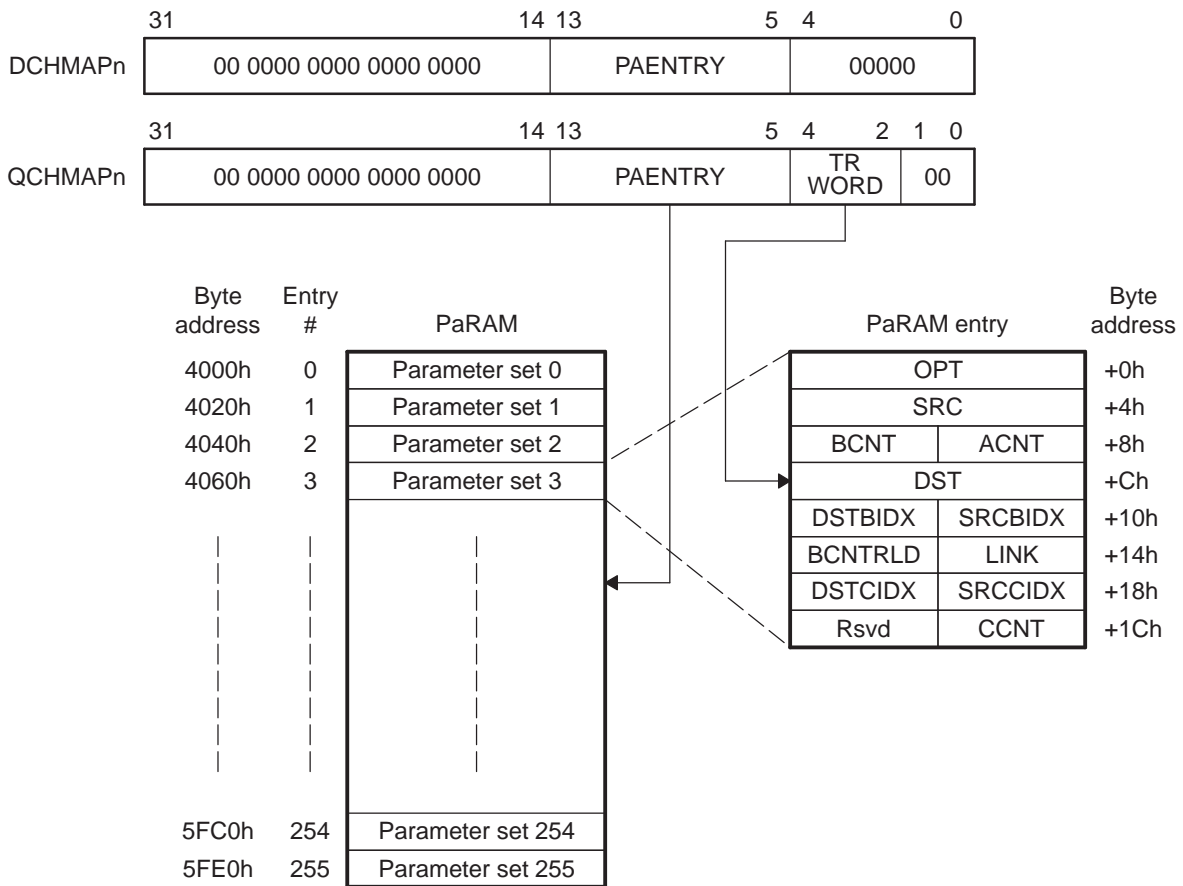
| | 31 | 14 | 13 | 5 | 4 | 0 |
|---|---|---|---|---|---|---|
| DCHMAPn | 00 0000 0000 0000 0000 | | PAENTRY | | 00000 | |

| | 31 | 14 | 13 | 5 | 4 | 2 | 1 | 0 |
|---|---|---|---|---|---|---|---|---|
| QCHMAPn | 00 0000 0000 0000 0000 | | PAENTRY | | TR WORD | | 00 | |

| Byte address | Entry # | PaRAM |
|---|---|---|
| 4000h | 0 | Parameter set 0 |
| 4020h | 1 | Parameter set 1 |
| 4040h | 2 | Parameter set 2 |
| 4060h | 3 | Parameter set 3 |
| 5FC0h | 254 | Parameter set 254 |
| 5FE0h | 255 | Parameter set 255 |

| PaRAM entry | | Byte address |
|---|---|---|
| OPT | | +0h |
| SRC | | +4h |
| BCNT | ACNT | +8h |
| DST | | +Ch |
| DSTBIDX | SRCBIDX | +10h |
| BCNTRLD | LINK | +14h |
| DSTCIDX | SRCCIDX | +18h |
| Rsvd | CCNT | +1Ch |